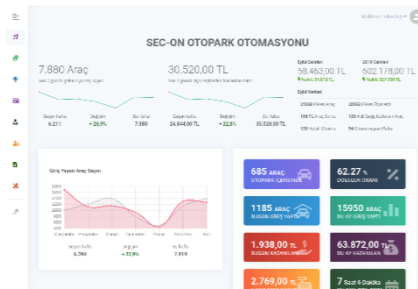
SEC-ON OTOPARK OTOMASYONU

7.880 Araç

30.520,00 TL

Geçen hafta 6.211
Değişim + 26,9%
Bu hafta 7.880

Geçen hafta 24.944,00 TL
Değişim + 22,3%
Bu hafta 30.520,00 TL

Eylül Gelirleri 58.463,00 TL

2019 Gelirleri 602.178,00 TL

Eylül Verileri

Giriş Yapan Araç Sayısı

Geçen hafta 6.784
Değişim + 27,9%
Bu hafta 7.880

685 ARAÇ OTOPARK ÇIKIŞINDA

62.27 % DOLULUK ORANI

1185 ARAÇ BUGÜN GİRİŞ YAPTI

15950 ARAÇ BU AY GİRİŞ YAPTI

1.938,00 TL BUGÜN KAZANILAN

63.872,00 TL BU AY KAZANILAN

2.769,00 TL

7 Saat 6 Dakika